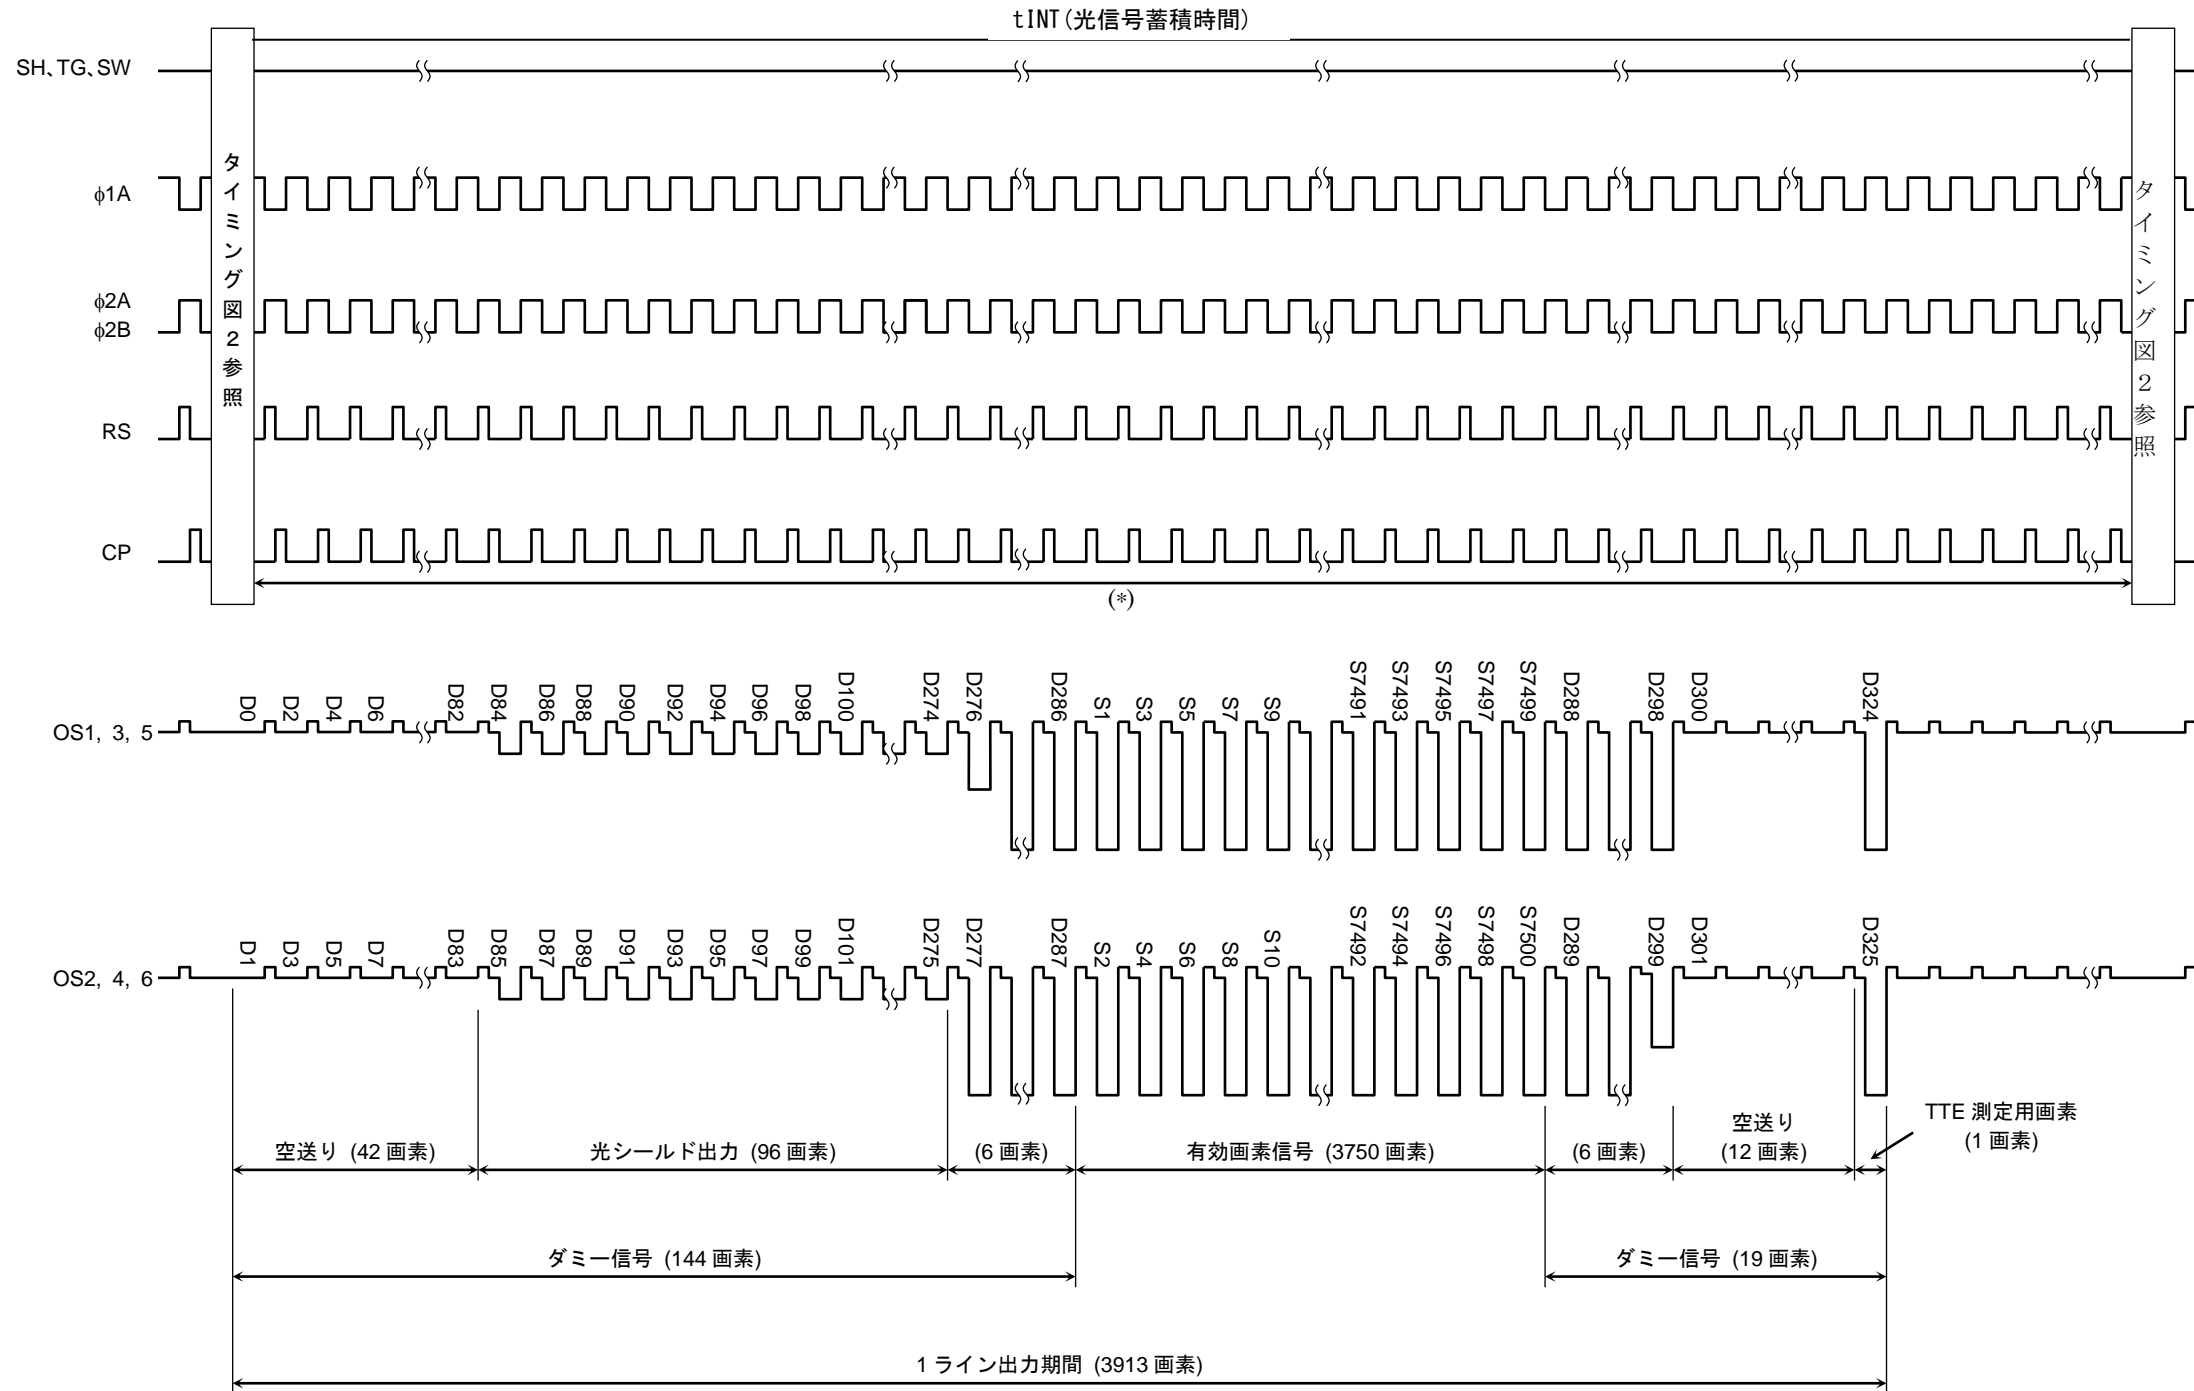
tINT(光信号蓄積時間)

SH、TG、SW

$\phi$1A

$\phi$2A
$\phi$2B

RS

CP

タイミング図2参照

タイミング図2参照

(*)

OS1, 3, 5

D0 D2 D4 D6 D82 D84 D86 D88 D90 D92 D94 D96 D98 D100 D274 D276 D286 S1 S3 S5 S7 S9 S7491 S7493 S7495 S7497 S7499 D288 D298 D300 D324

OS2, 4, 6

D1 D3 D5 D7 D83 D85 D87 D89 D91 D93 D95 D97 D99 D101 D275 D277 D287 S2 S4 S6 S8 S10 S7492 S7494 S7496 S7498 S7500 D289 D299 D301 D325

空送り (42 画素)

光シールド出力 (96 画素)

(6 画素)

有効画素信号 (3750 画素)

(6 画素)

空送り (12 画素)

TTE 測定用画素 (1 画素)

ダミー信号 (144 画素)

ダミー信号 (19 画素)

1 ライン出力期間 (3913 画素)